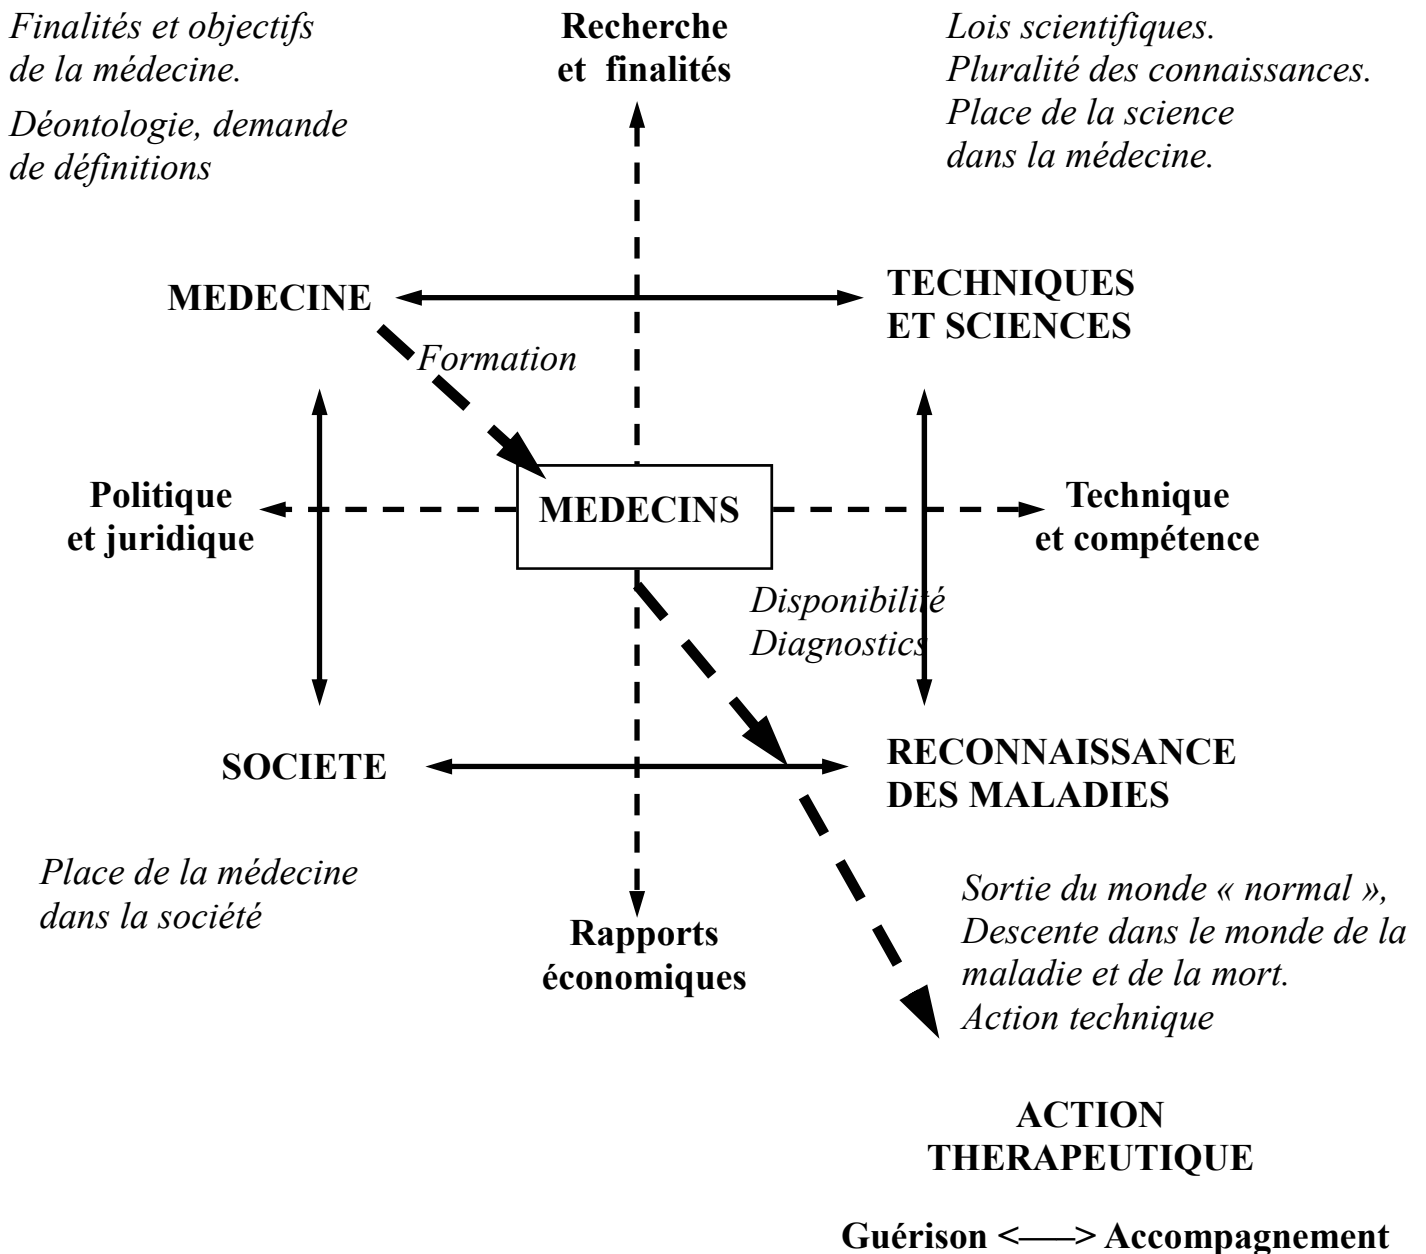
Finalités et objectifs de la médecine.

Déontologie, demande de définitions

Recherche et finalités

Lois scientifiques. Pluralité des connaissances. Place de la science dans la médecine.

MEDECINE

TECHNIQUES ET SCIENCES

Formation

Politique et juridique

MEDECINS

Technique et compétence

Disponibilité Diagnostics

SOCIETE

RECONNAISSANCE DES MALADIES

Place de la médecine dans la société

Rapports économiques

Sortie du monde « normal », Descente dans le monde de la maladie et de la mort. Action technique

ACTION THERAPEUTIQUE

Guérison <—–> Accompagnement